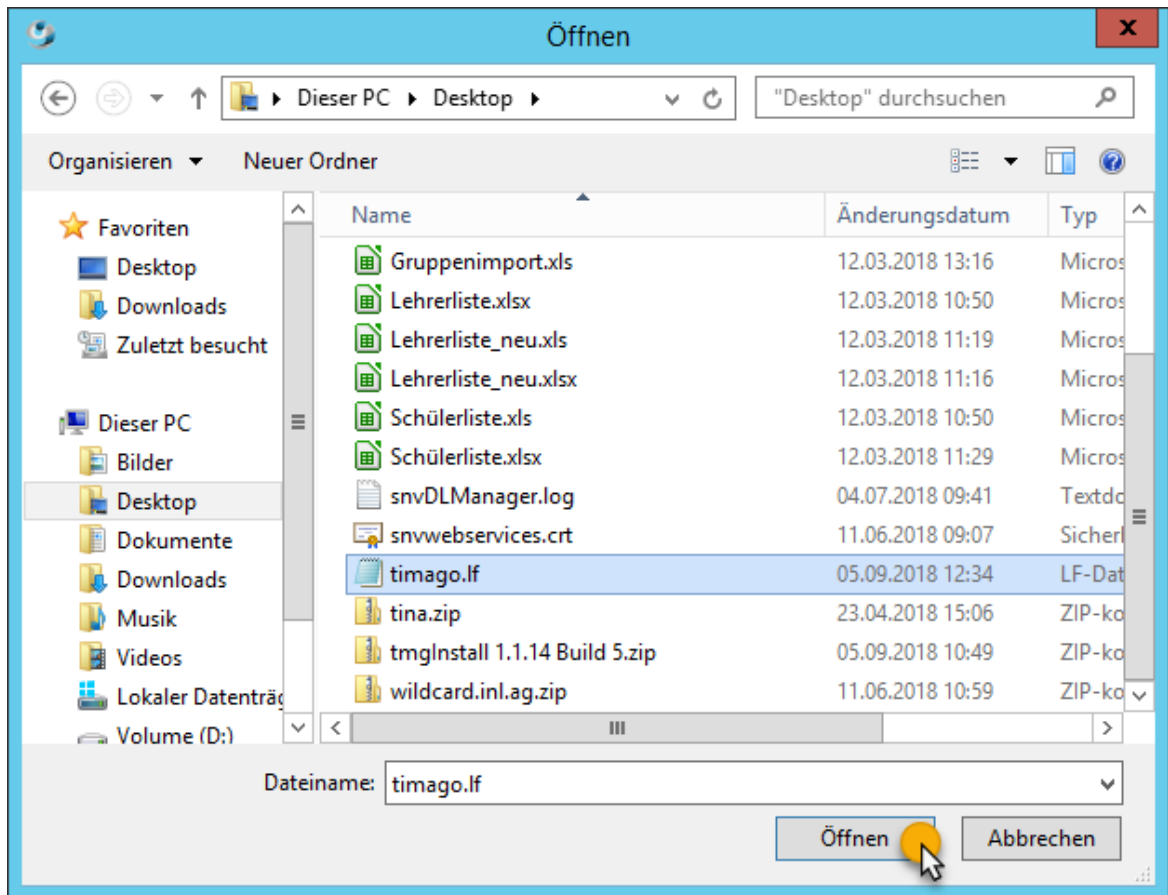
Öffnen

Dieser PC ▸ Desktop ▸

"Desktop" durchsuchen

Organisieren ▾ Neuer Ordner

Favoriten
Desktop
Downloads
Zuletzt besucht

Dieser PC
Bilder
Desktop
Dokumente
Downloads
Musik
Videos
Lokaler Datenträg
Volume (D:)

| Name | Änderungsdatum | Typ |
|---|---|---|
| Gruppenimport.xls | 12.03.2018 13:16 | Micros |
| Lehrerliste.xlsx | 12.03.2018 10:50 | Micros |
| Lehrerliste_neu.xls | 12.03.2018 11:19 | Micros |
| Lehrerliste_neu.xlsx | 12.03.2018 11:16 | Micros |
| Schülerliste.xls | 12.03.2018 10:50 | Micros |
| Schülerliste.xlsx | 12.03.2018 11:29 | Micros |
| snvDLManager.log | 04.07.2018 09:41 | Textdo |
| snvwebservices.crt | 11.06.2018 09:07 | Sicherl |
| timago.lf | 05.09.2018 12:34 | LF-Dat |
| tina.zip | 23.04.2018 15:06 | ZIP-ko |
| tmgInstall 1.1.14 Build 5.zip | 05.09.2018 10:49 | ZIP-ko |
| wildcard.inl.ag.zip | 11.06.2018 10:59 | ZIP-ko |

Dateiname: timago.lf

Öffnen Abbrechen